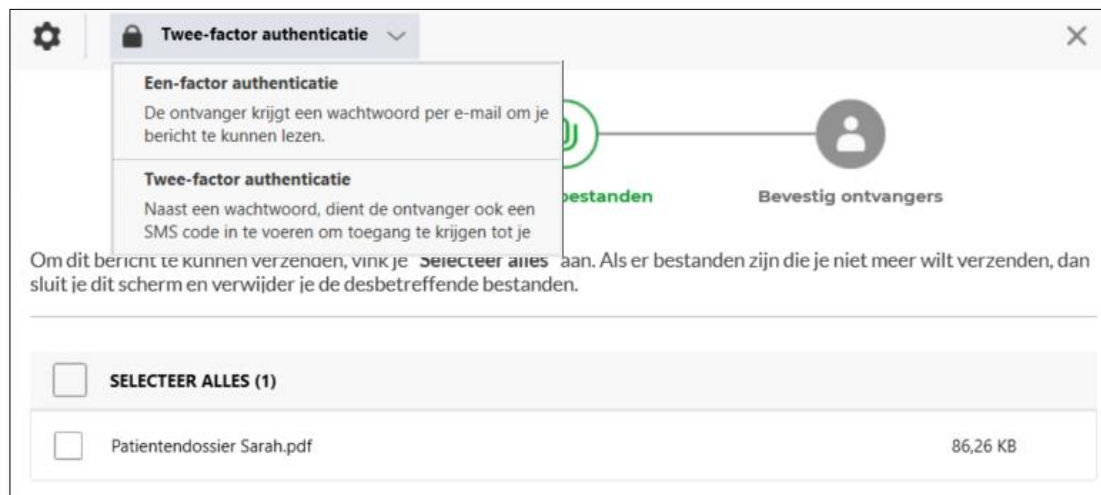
Twee-factor authenticatie

Een-factor authenticatie
De ontvanger krijgt een wachtwoord per e-mail om je bericht te kunnen lezen.

Twee-factor authenticatie
Naast een wachtwoord, dient de ontvanger ook een SMS code in te voeren om toegang te krijgen tot je

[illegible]bestanden

Bevestig ontvangers

Om dit bericht te kunnen verzenden, vink je "Selecteer alles" aan. Als er bestanden zijn die je niet meer wilt verzenden, dan sluit je dit scherm en verwijder je de desbetreffende bestanden.

SELECTEER ALLES (1)

Patientendossier Sarah.pdf

86,26 KB